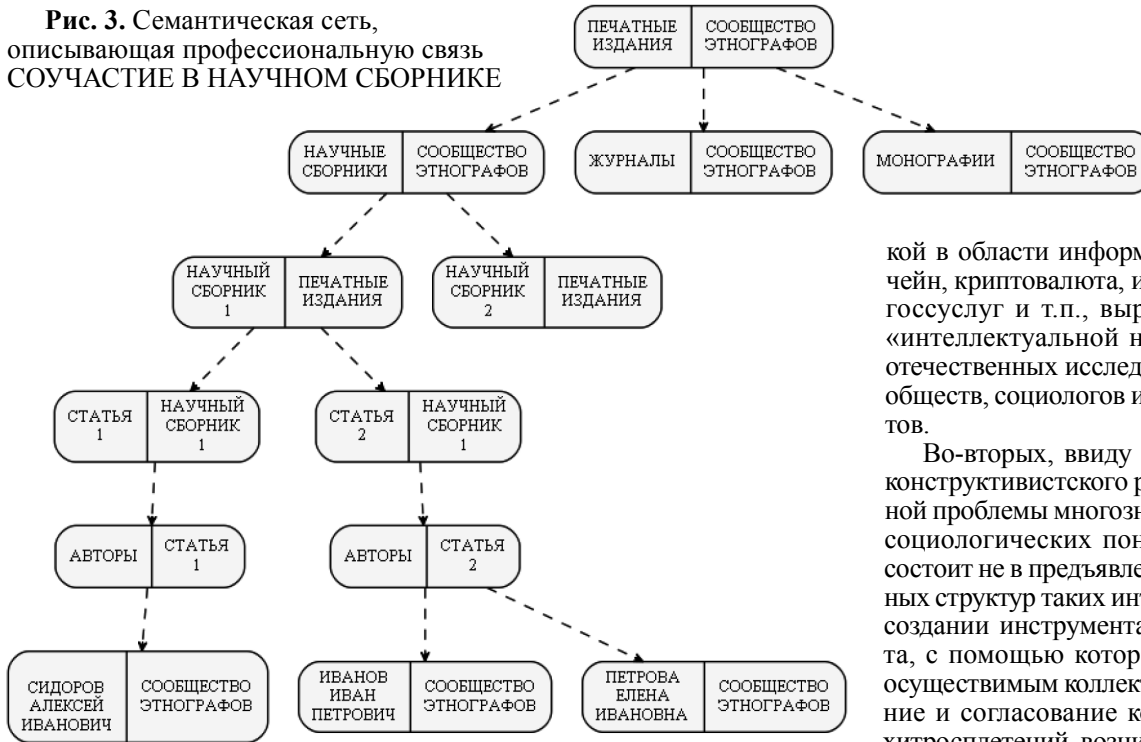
**Рис. 3.** Семантическая сеть, описывающая профессиональную связь СОУЧАСТИЕ В НАУЧНОМ СБОРНИКЕ

| ПЕЧАТНЫЕ ИЗДАНИЯ | СООБЩЕСТВО ЭТНОГРАФОВ |
|---|---|

| НАУЧНЫЕ СБОРНИКИ | СООБЩЕСТВО ЭТНОГРАФОВ |
|---|---|

| ЖУРНАЛЫ | СООБЩЕСТВО ЭТНОГРАФОВ |
|---|---|

| МОНОГРАФИИ | СООБЩЕСТВО ЭТНОГРАФОВ |
|---|---|

| НАУЧНЫЙ СБОРНИК 1 | ПЕЧАТНЫЕ ИЗДАНИЯ |
|---|---|

| НАУЧНЫЙ СБОРНИК 2 | ПЕЧАТНЫЕ ИЗДАНИЯ |
|---|---|

| СТАТЬЯ 1 | НАУЧНЫЙ СБОРНИК 1 |
|---|---|

| СТАТЬЯ 2 | НАУЧНЫЙ СБОРНИК 1 |
|---|---|

| АВТОРЫ | СТАТЬЯ 1 |
|---|---|

| АВТОРЫ | СТАТЬЯ 2 |
|---|---|

| СИДОРОВ АЛЕКСЕЙ ИВАНОВИЧ | СООБЩЕСТВО ЭТНОГРАФОВ |
|---|---|

| ИВАНОВ ИВАН ПЕТРОВИЧ | СООБЩЕСТВО ЭТНОГРАФОВ |
|---|---|

| ПЕТРОВА ЕЛЕНА ИВАНОВНА | СООБЩЕСТВО ЭТНОГРАФОВ |
|---|---|

кой в области информ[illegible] чейн, криптовалюта, и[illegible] госсуслуг и т.п., выр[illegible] «интеллектуальной н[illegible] отечественных исслед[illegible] обществ, социологов и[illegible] тов.

Во-вторых, ввиду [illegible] конструктивистского р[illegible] ной проблемы многозн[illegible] социологических пон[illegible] состоит не в предъявле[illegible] ных структур таких инт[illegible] создании инструмента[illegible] та, с помощью котор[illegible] осуществимым коллект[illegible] ние и согласование к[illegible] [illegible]